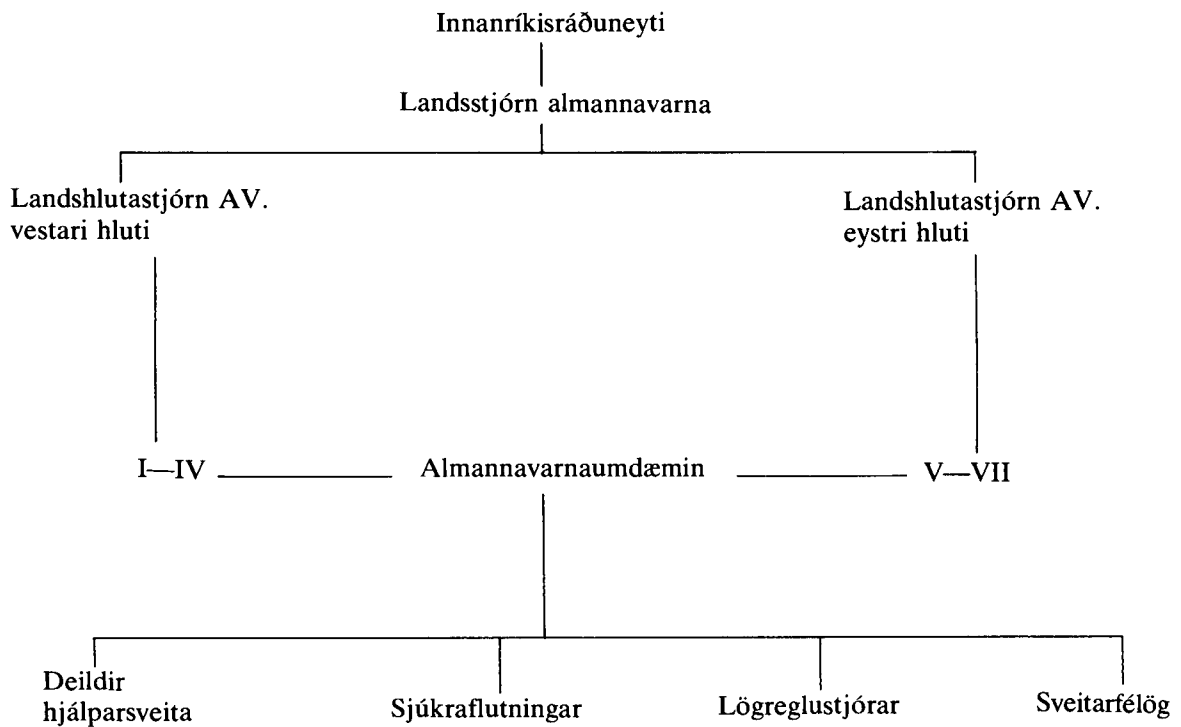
Innanríkisráðuneyti

Landsstjórn almannavarna

Landshlutastjórn AV. vestari hluti

Landshlutastjórn AV. eystri hluti

I—IV

Almannavarnaumdæmin

V—VII

Deildir hjálparsveita

Sjúkraflutningar

Lögreglustjórar

Sveitarfélög